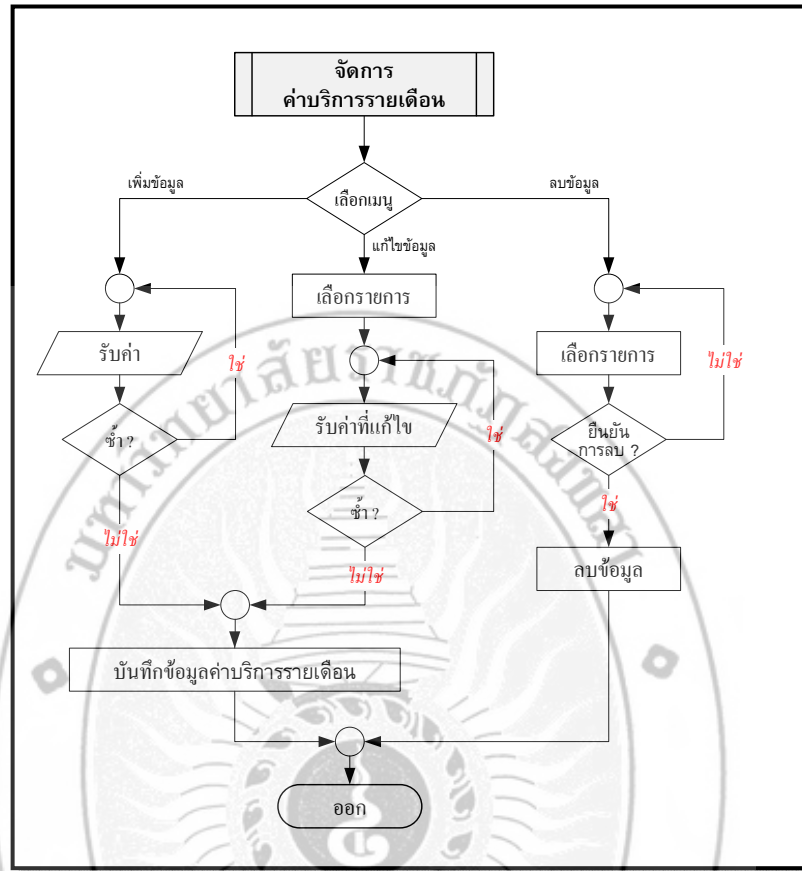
จัดการ
ค่าบริการรายเดือน

เพิ่มข้อมูล

เลือกเมนู

ลบข้อมูล

แก้ไขข้อมูล

เลือกรายการ

รับค่า

ใช่

เลือกรายการ

ไม่ใช่

ซ้ำ ?

รับค่าที่แก้ไข

ใช่

ยืนยัน
การลบ ?

ใช่

ไม่ใช่

ซ้ำ ?

ลบข้อมูล

ไม่ใช่

บันทึกข้อมูลค่าบริการรายเดือน

ออก